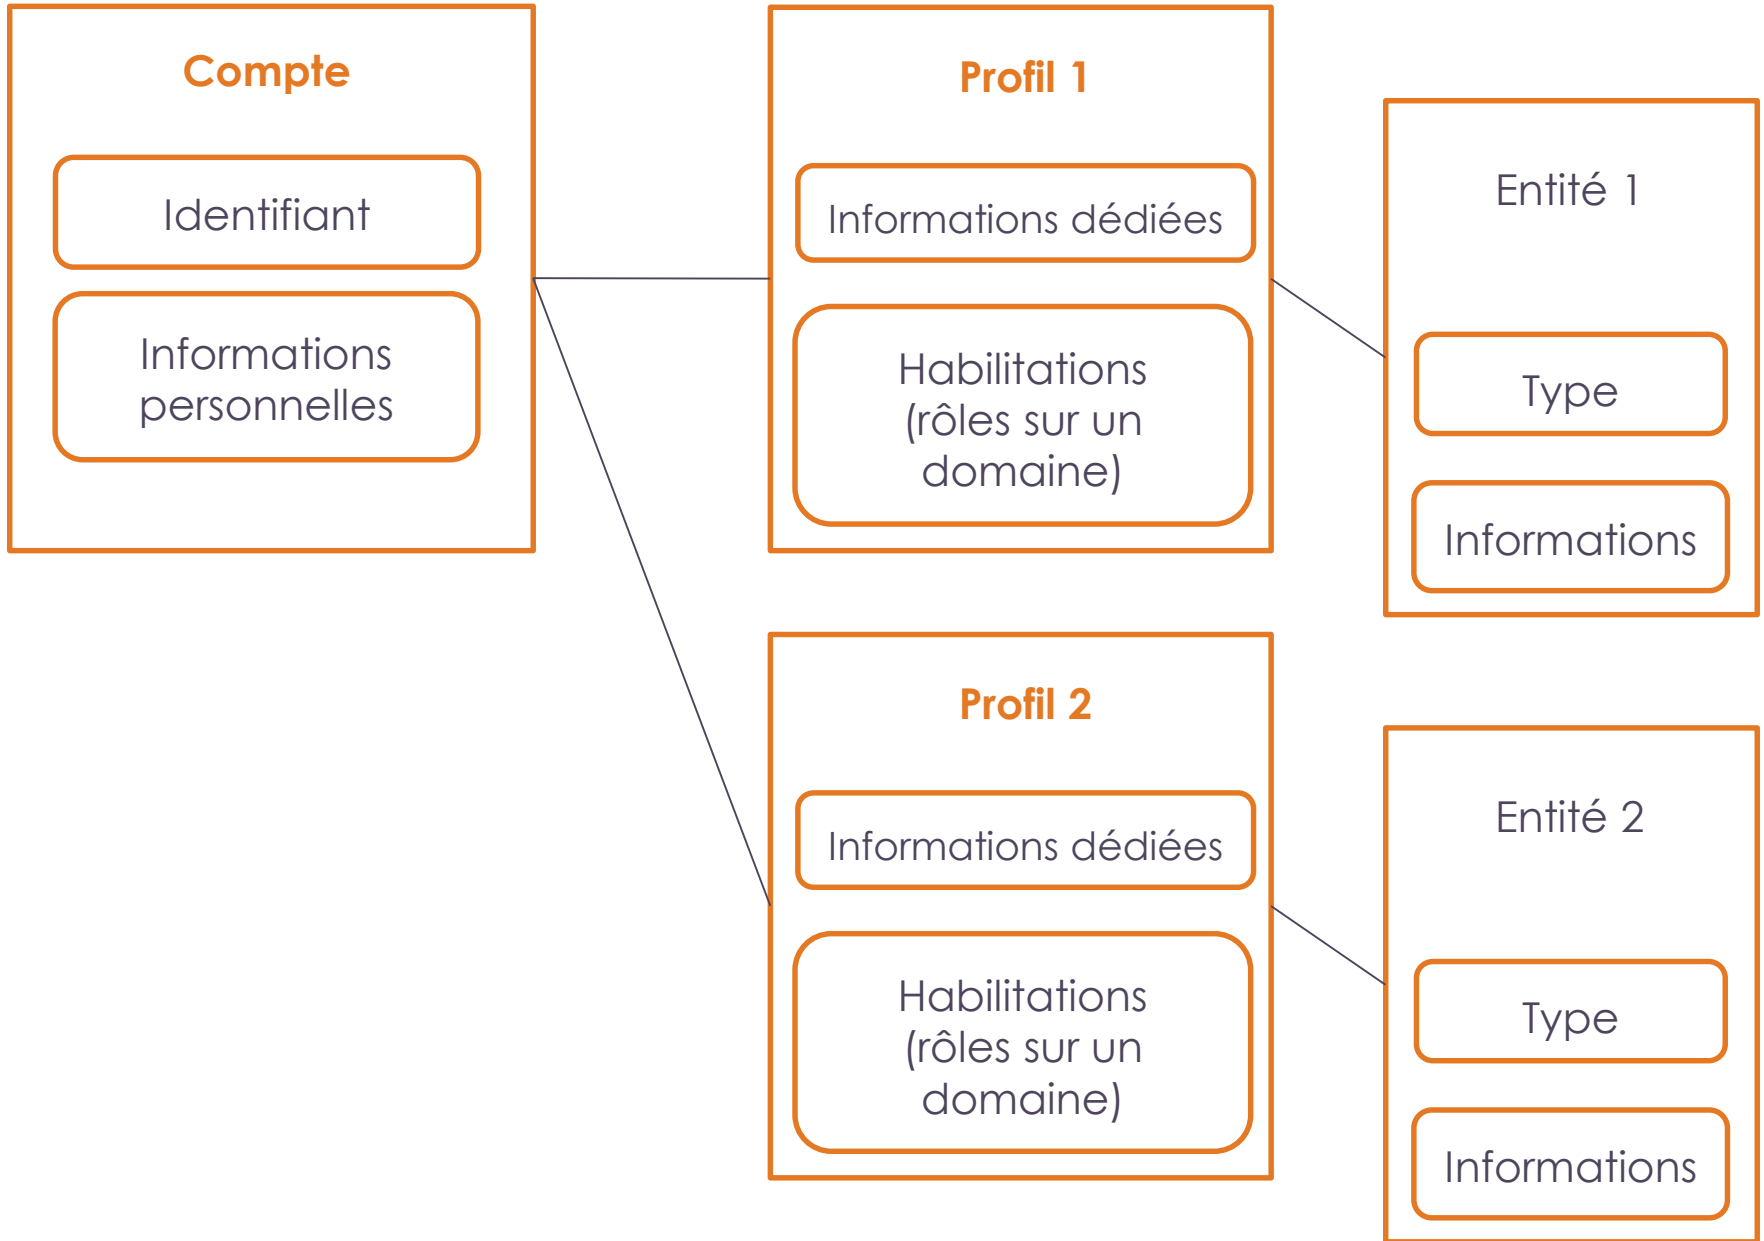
Compte

Identifiant

Informations personnelles

Profil 1

Informations dédiées

Habilitations (rôles sur un domaine)

Entité 1

Type

Informations

Profil 2

Informations dédiées

Habilitations (rôles sur un domaine)

Entité 2

Type

Informations